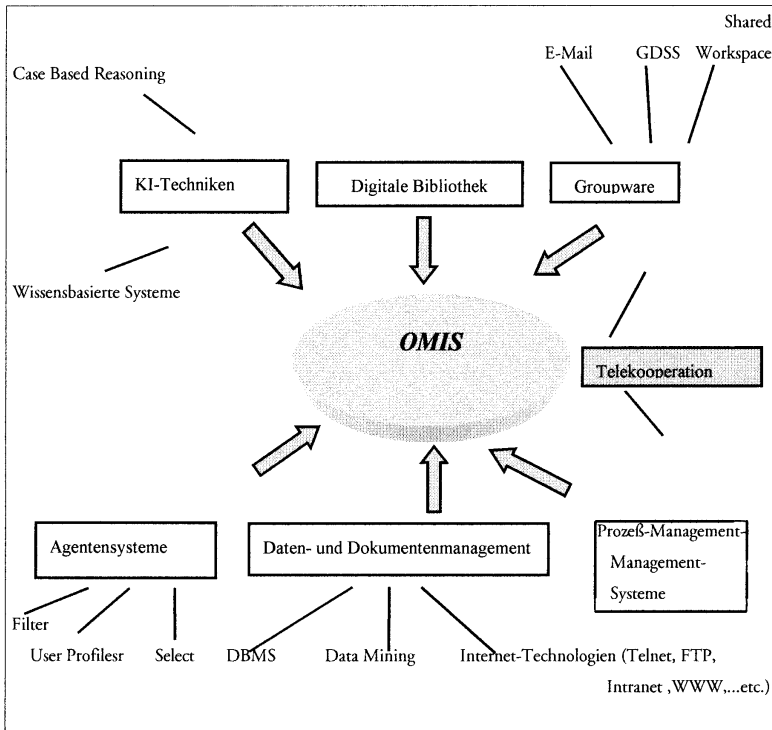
Shared

Case Based Reasoning

E-Mail GDSS Workspace

KI-Techniken

Digitale Bibliothek

Groupware

Wissensbasierte Systeme

OMIS

Telekooperation

Agentensysteme

Daten- und Dokumentenmanagement

Prozeß-Management-Management-Systeme

Filter

User Profilesr Select DBMS Data Mining Internet-Technologien (Telnet, FTP, Intranet ,WWW,...etc.)